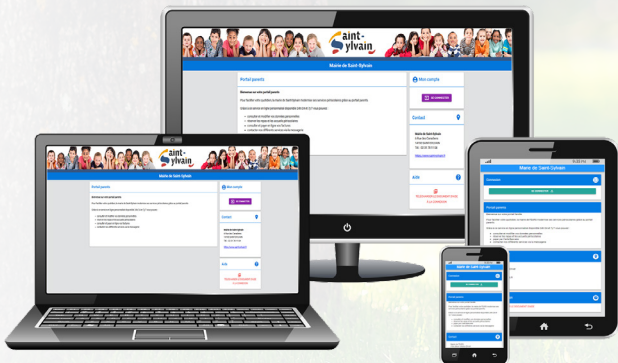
Saint-Sylvain

Mairie de Saint-Sylvain

Portail parents

Bienvenue sur votre portail parents

Mon compte

SE CONNECTER

Contact

Mairie de Saint-Sylvain

Aide

Saint-Sylvain

Mairie de Saint-Sylvain

Portail parents

Mon compte

SE CONNECTER

Contact

Aide

Mairie de Saint-Sylvain

Connexion

SE CONNECTER

Portail parents

Mairie de Saint-Sylvain